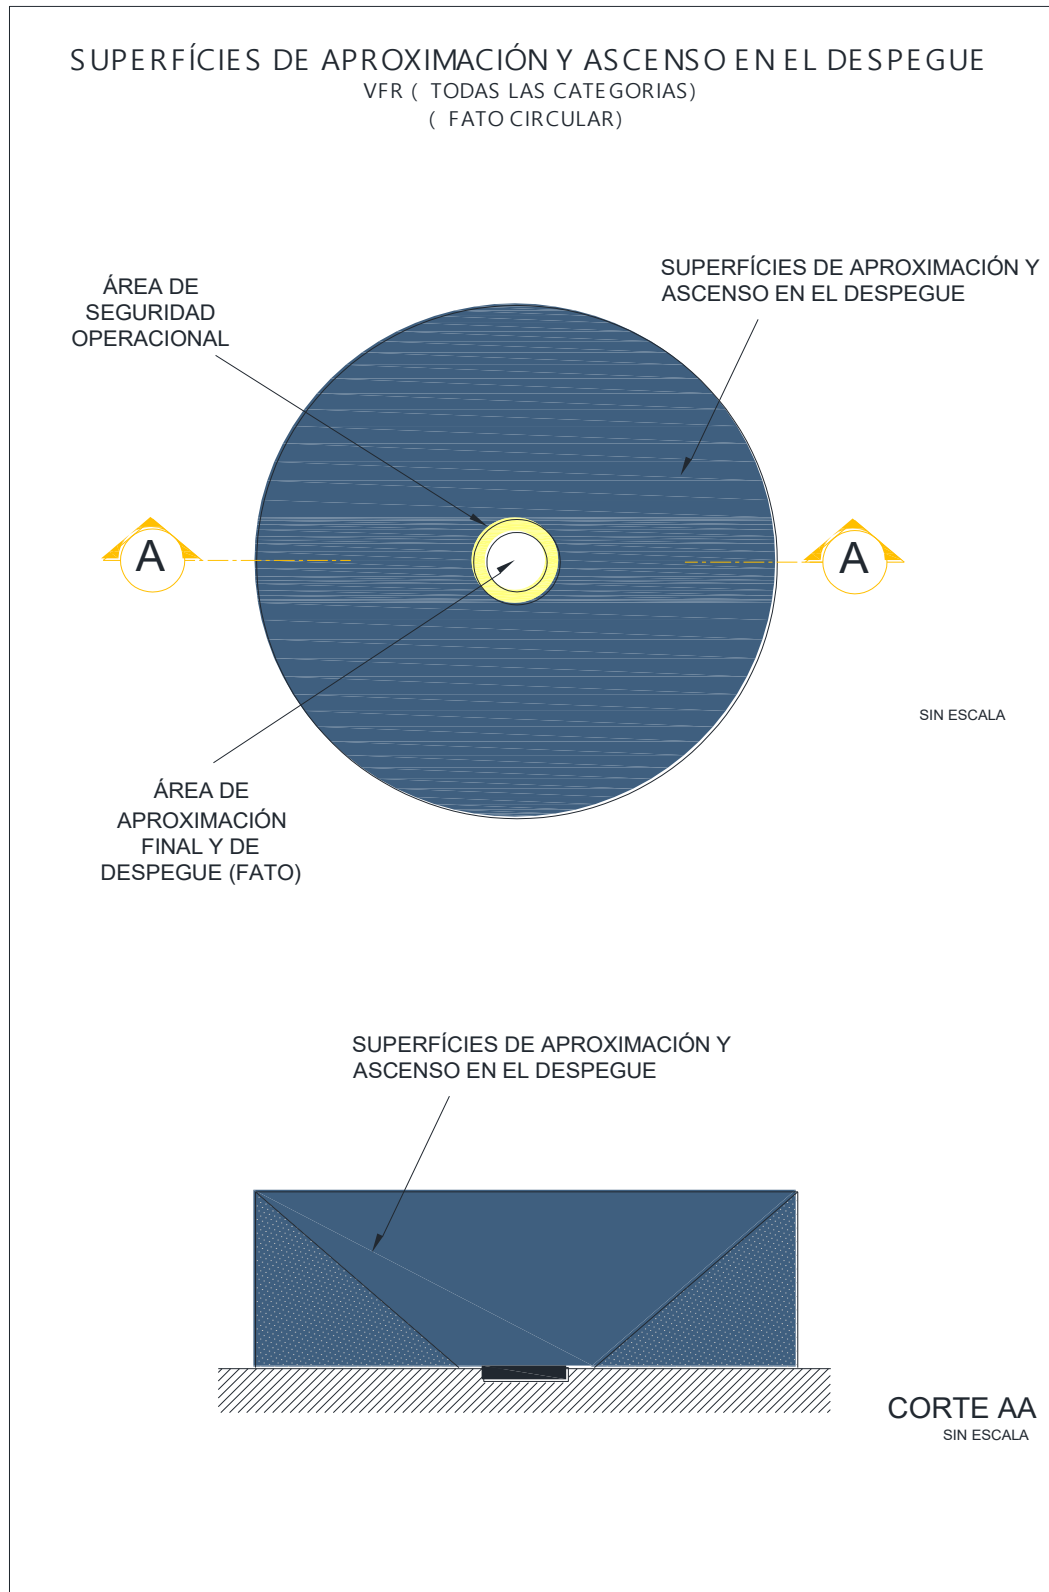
SUPERFÍCIES DE APROXIMACIÓN Y ASCENSO EN EL DESPEGUE
VFR ( TODAS LAS CATEGORIAS)
( FATO CIRCULAR)

ÁREA DE SEGURIDAD OPERACIONAL

SUPERFÍCIES DE APROXIMACIÓN Y ASCENSO EN EL DESPEGUE

A

A

SIN ESCALA

ÁREA DE APROXIMACIÓN FINAL Y DE DESPEGUE (FATO)

SUPERFÍCIES DE APROXIMACIÓN Y ASCENSO EN EL DESPEGUE

CORTE AA
SIN ESCALA